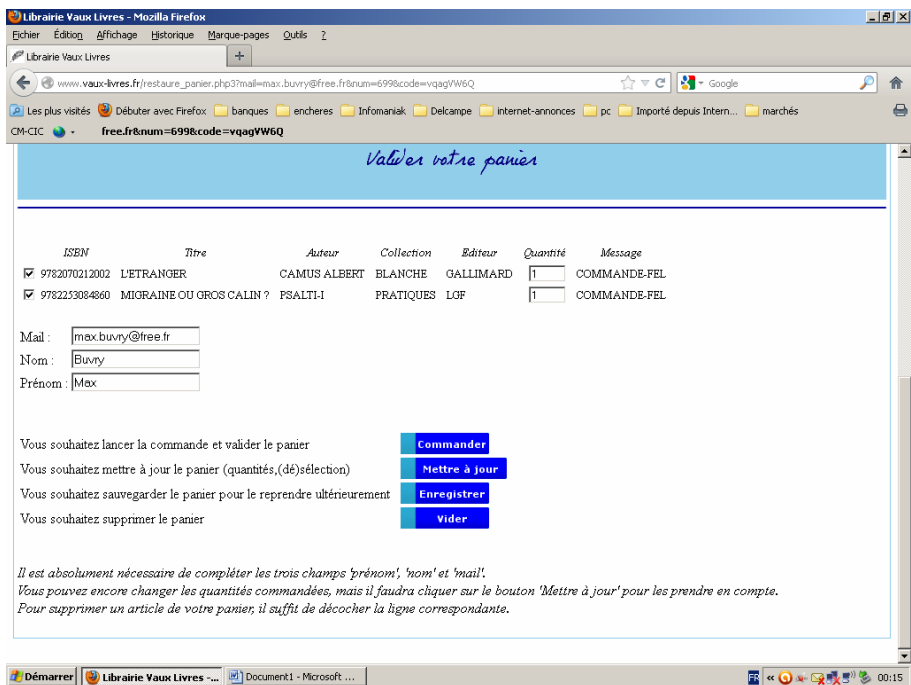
Librairie Vaux Livres - Mozilla Firefox

Fichier Édition Affichage Historique Marque-pages Outils ?

Librairie Vaux Livres

www.vaux-livres.fr/restaure_panier.php3?mail=max.buvry@free.fr&num=698&code=vqagVW6Q

Google

Les plus visités Débuter avec Firefox banques encheres Infomaniak Delcampe internet-annonces pc Importé depuis Intern... marchés

CM-CIC free.fr&num=698&code=vqagVW6Q

Valider votre panier

| | ISBN | Titre | Auteur | Collection | Editeur | Quantité | Message |
|---|---|---|---|---|---|---|---|
| ☑ | 9782070212002 | L'ETRANGER | CAMUS ALBERT | BLANCHE | GALLIMARD | 1 | COMMANDE-FEL |
| ☑ | 9782253084860 | MIGRAINE OU GROS CALIN ? | PSALTI-I | PRATIQUES | LGF | 1 | COMMANDE-FEL |

Mail : max.buvry@free.fr
Nom : Buvry
Prénom : Max

Vous souhaitez lancer la commande et valider le panier Commander
Vous souhaitez mettre à jour le panier (quantités,(dé)sélection) Mettre à jour
Vous souhaitez sauvegarder le panier pour le reprendre ultérieurement Enregistrer
Vous souhaitez supprimer le panier Vider

Il est absolument nécessaire de compléter les trois champs 'prénom', 'nom' et 'mail'.
Vous pouvez encore changer les quantités commandées, mais il faudra cliquer sur le bouton 'Mettre à jour' pour les prendre en compte.
Pour supprimer un article de votre panier, il suffit de décocher la ligne correspondante.

Démarrer Librairie Vaux Livres -... Document1 - Microsoft ... FR 00:15